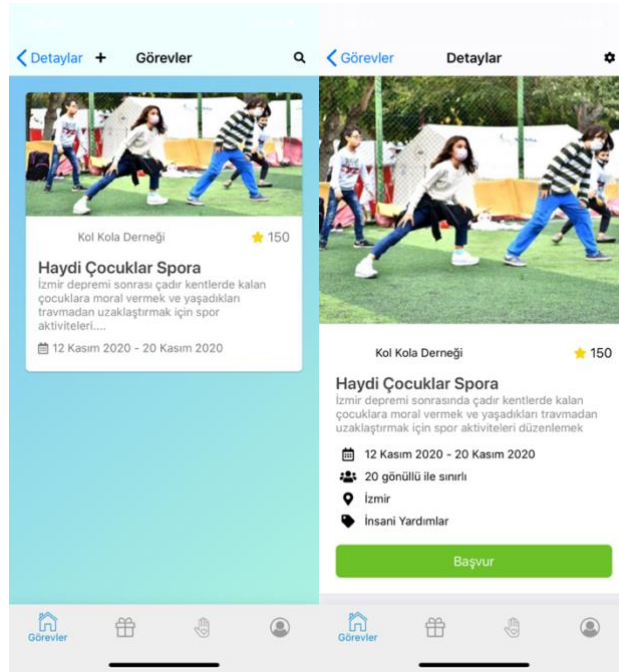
Detaylar + Görevler

Kol Kola Derneği 150

Haydi Çocuklar Spora

İzmir depremi sonrası çadır kentlerde kalan çocuklara moral vermek ve yaşadıkları travmadan uzaklaştırmak için spor aktiviteleri....

12 Kasım 2020 - 20 Kasım 2020

Görevler

Görevler Detaylar

Kol Kola Derneği 150

Haydi Çocuklar Spora

İzmir depremi sonrasında çadır kentlerde kalan çocuklara moral vermek ve yaşadıkları travmadan uzaklaştırmak için spor aktiviteleri düzenlemek

12 Kasım 2020 - 20 Kasım 2020

20 gönüllü ile sınırlı

İzmir

İnsani Yardımlar

Başvur

Görevler